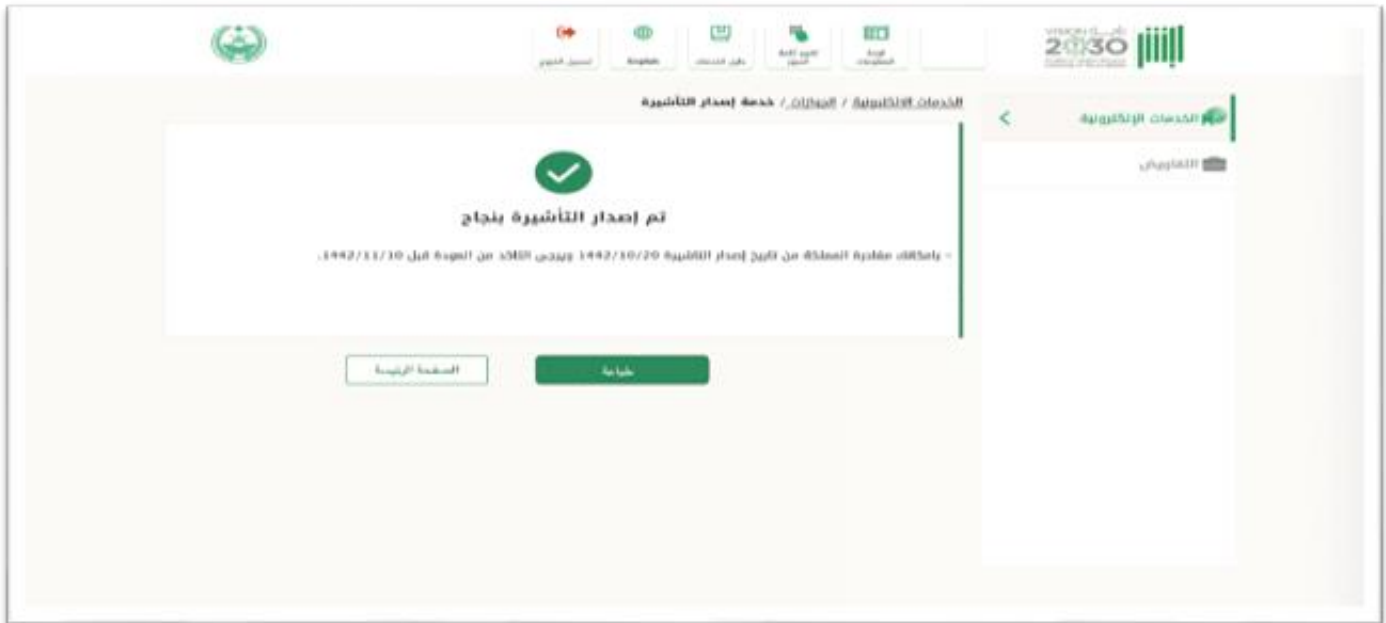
تسجيل الخروج English دليل الخدمات تغيير لغة المرور لوحة المعلومات

VISION رؤية 2030

أبشر

الخدمات الإلكترونية / الجوازات / خدمة إصدار التأشيرة

الخدمات الإلكترونية

التفاويض

تم إصدار التأشيرة بنجاح

- بإمكانك مغادرة المملكة من تاريخ إصدار التأشيرة 1442/10/20 ويرجى التأكد من العودة قبل 1442/11/10.

طباعة

الصفحة الرئيسية